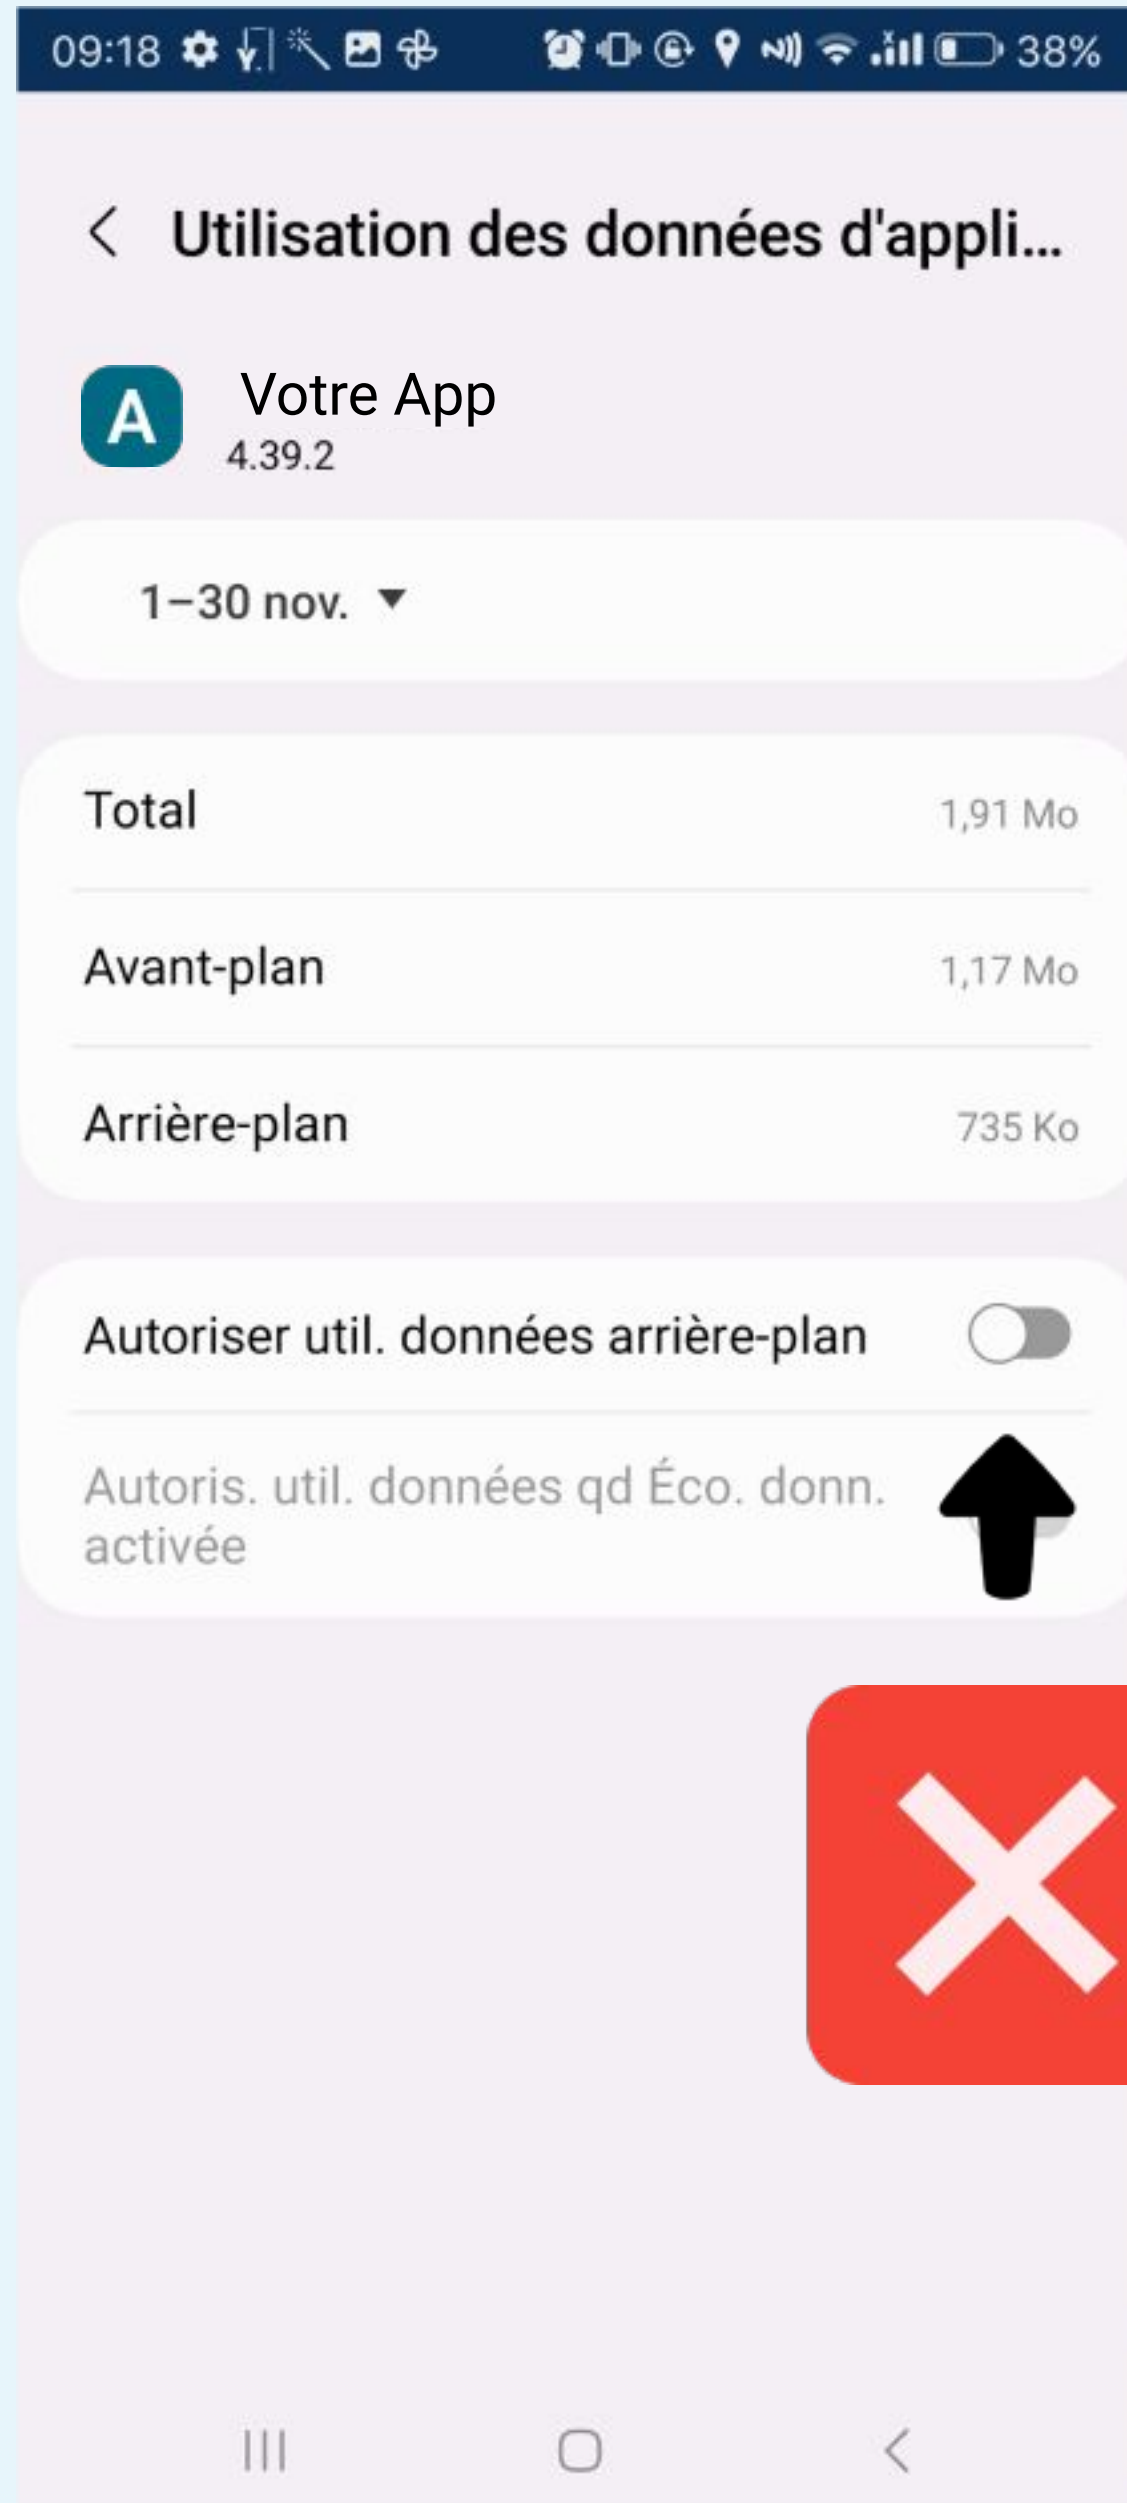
09:18 38%

Utilisation des données d'appli...

A

Votre App
4.39.2

1–30 nov.

| Total | 1,91 Mo |
|---|---|
| Avant-plan | 1,17 Mo |
| Arrière-plan | 735 Ko |

Autoriser util. données arrière-plan

Autoris. util. données qd Éco. donn. activée